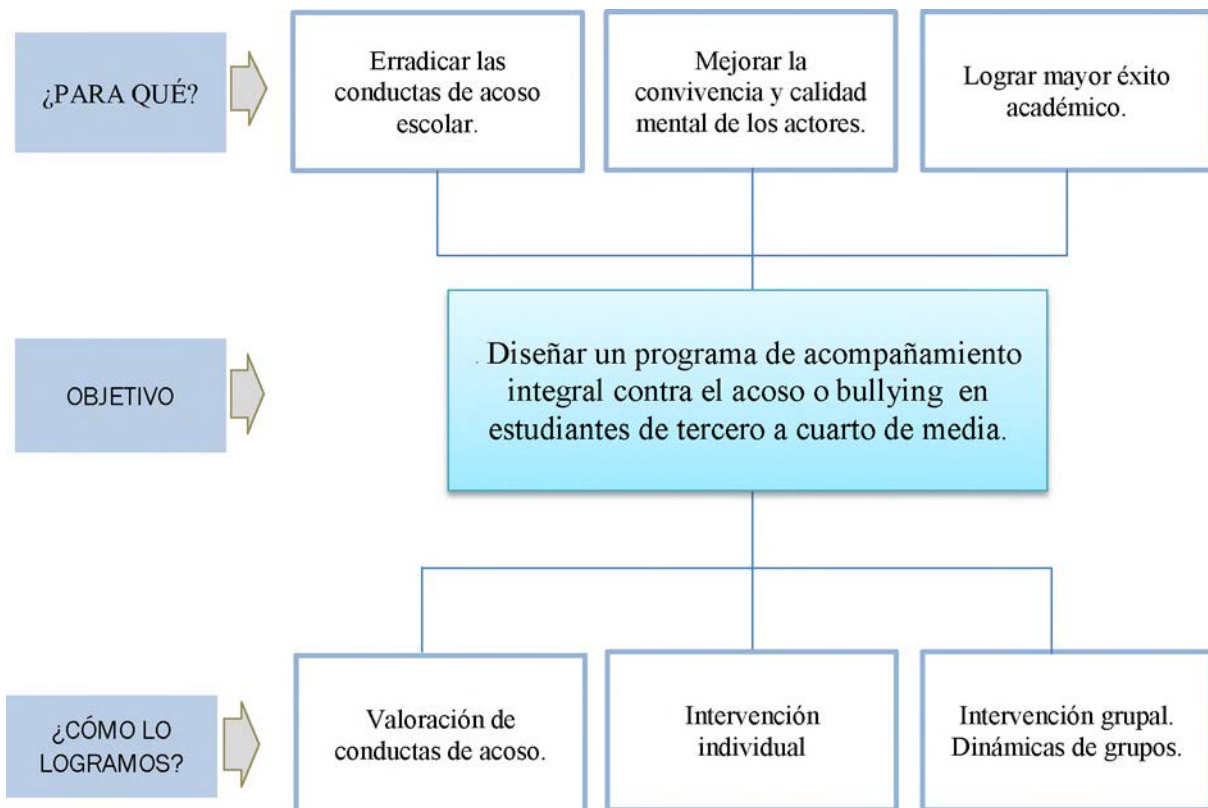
¿PARA QUÉ?

Erradicar las conductas de acoso escolar.

Mejorar la convivencia y calidad mental de los actores.

Lograr mayor éxito académico.

OBJETIVO

. Diseñar un programa de acompañamiento integral contra el acoso o bullying en estudiantes de tercero a cuarto de media.

¿CÓMO LO LOGRAMOS?

Valoración de conductas de acoso.

Intervención individual

Intervención grupal. Dinámicas de grupos.